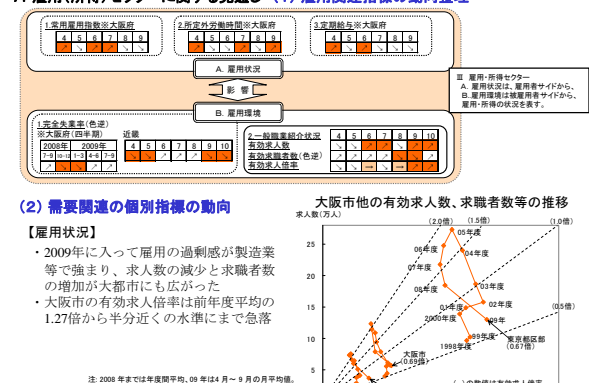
1.常用雇用指数※大阪府
4 5 6 7 8 9

2.所定外労働時間※大阪府
4 5 6 7 8 9

3.定期給与※大阪府
4 5 6 7 8 9

A. 雇用状況

影　響

B. 雇用環境

Ⅲ　雇用・所得セクター
A. 雇用状況は、雇用者サイドから、
B. 雇用環境は被雇用者サイドから、
雇用・所得の状況を表す。

1.完全失業率(色逆)
※大阪府(四半期)
2008年 2009年
7-9 10-12 1-3 4-6 7-9
近畿
4 5 6 7 8 9 10

2.一般職業紹介状況
有効求人数
有効求職者数(色逆)
有効求人倍率
4 5 6 7 8 9 10

(2) 需要関連の個別指標の動向

【雇用状況】

・2009年に入って雇用の過剰感が製造業等で強まり、求人数の減少と求職者数の増加が大都市にも広がった

・大阪市の有効求人倍率は前年度平均の1.27倍から半分近くの水準にまで急落

大阪市他の有効求人数、求職者数等の推移

求人数(万人)
(2.0倍) (1.5倍) (1.0倍) (0.5倍)
05年度
06年度
07年度
04年度
03年度
08年度
02年度
01年度
2000年度
99年度
1998年度
東京都区部 (0.67倍)
大阪市 (0.69倍)
15
10
5
( )の数値は有効求人倍率

注: 2008 年まては年度間平均、09 年は4月～ 9 月の月平均値。